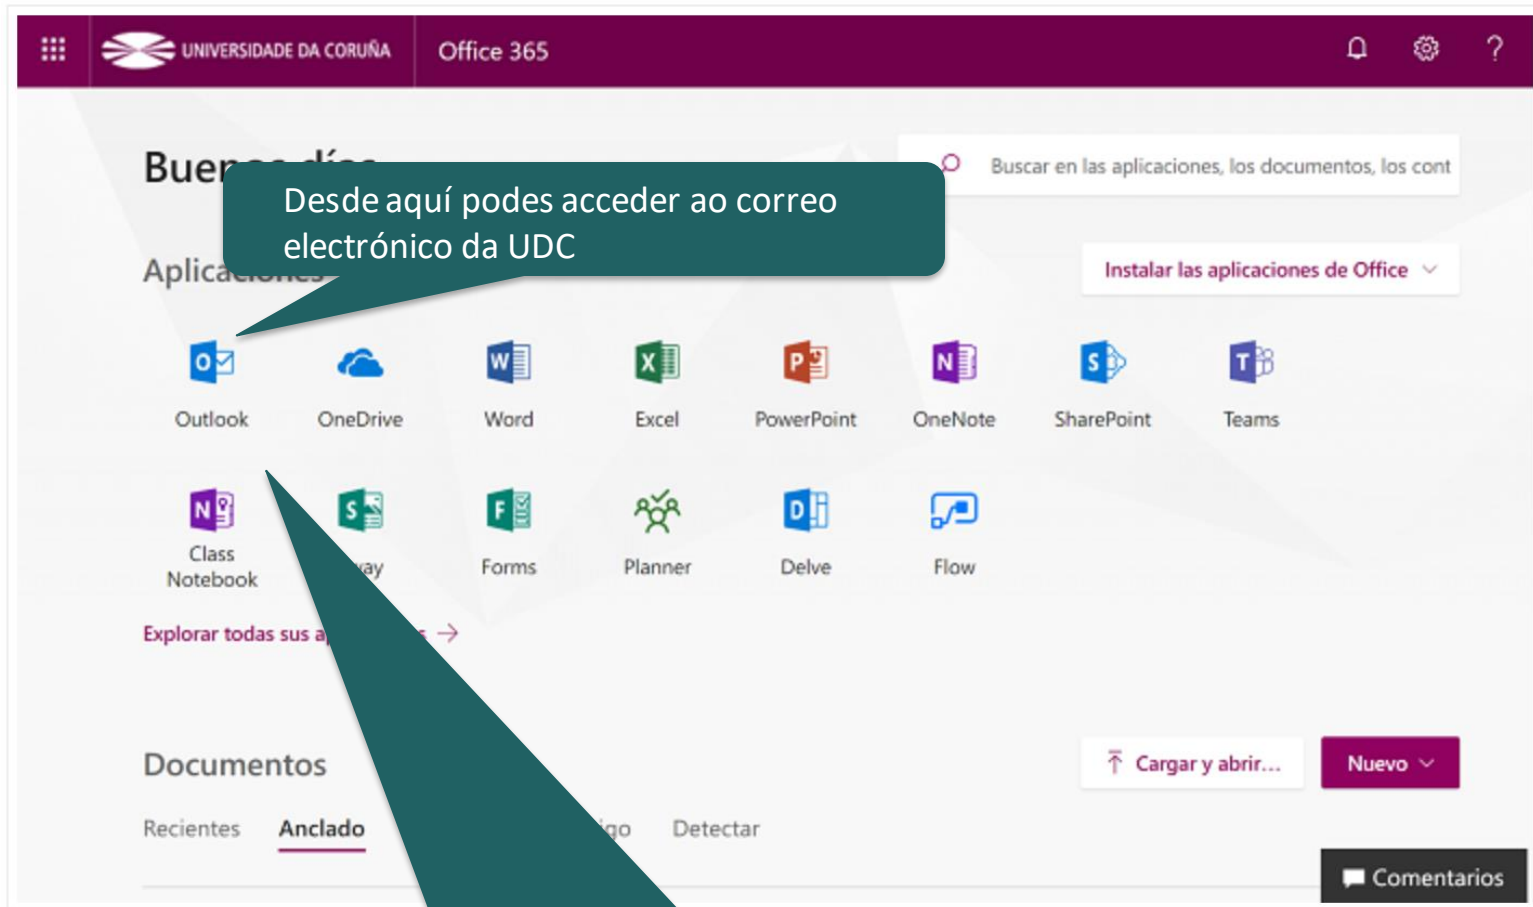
UNIVERSIDADE DA CORUÑA Office 365

Buen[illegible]

Desde aquí podes acceder ao correo electrónico da UDC

Buscar en las aplicaciones, los documentos, los cont

Aplica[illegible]

Instalar las aplicaciones de Office

Outlook OneDrive Word Excel PowerPoint OneNote SharePoint Teams

Class Notebook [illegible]ay Forms Planner Delve Flow

Explorar todas sus a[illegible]

Documentos

Cargar y abrir... Nuevo

Recientes Anclado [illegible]go Detectar

Comentarios